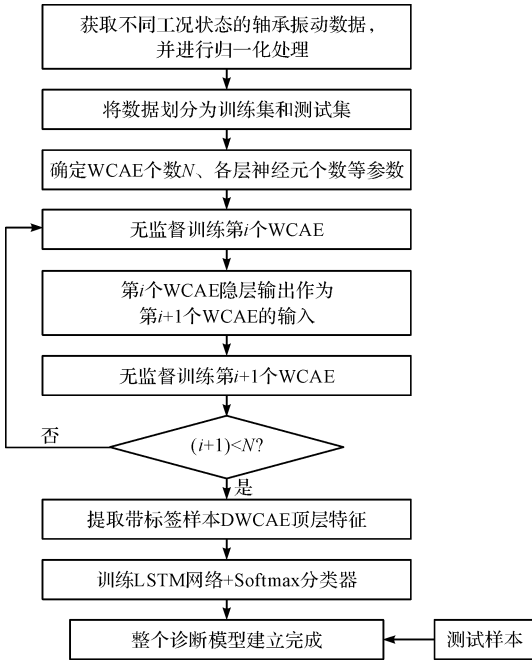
获取不同工况状态的轴承振动数据，并进行归一化处理

将数据划分为训练集和测试集

确定WCAE个数$N$、各层神经元个数等参数

无监督训练第$i$个WCAE

第$i$个WCAE隐层输出作为第$i$+1个WCAE的输入

无监督训练第$i$+1个WCAE

否

$(i+1)<N$?

是

提取带标签样本DWCAE顶层特征

训练LSTM网络+Softmax分类器

整个诊断模型建立完成

测试样本